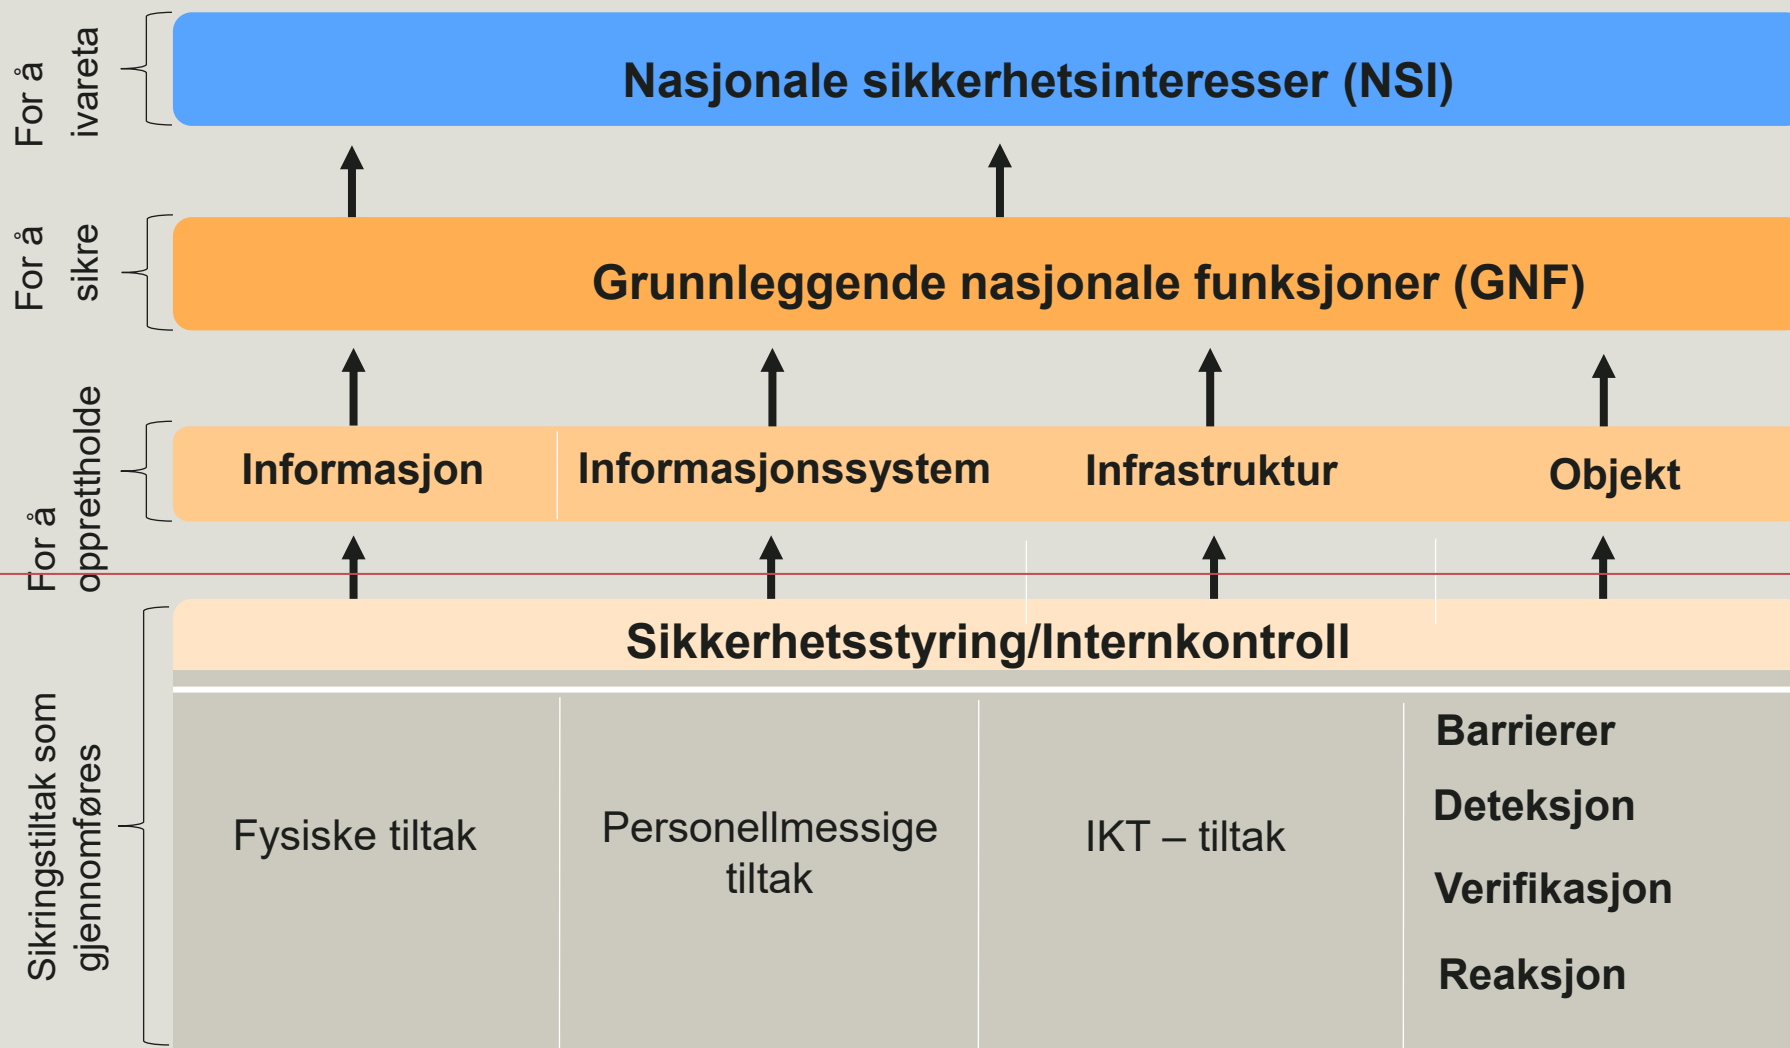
For å ivareta

Nasjonale sikkerhetsinteresser (NSI)

For å sikre

Grunnleggende nasjonale funksjoner (GNF)

For å opprettholde

Informasjon

Informasjonssystem

Infrastruktur

Objekt

Sikringstiltak som gjennomføres

Sikkerhetsstyring/Internkontroll

Fysiske tiltak

Personellmessige tiltak

IKT – tiltak

Barrierer

Deteksjon

Verifikasjon

Reaksjon